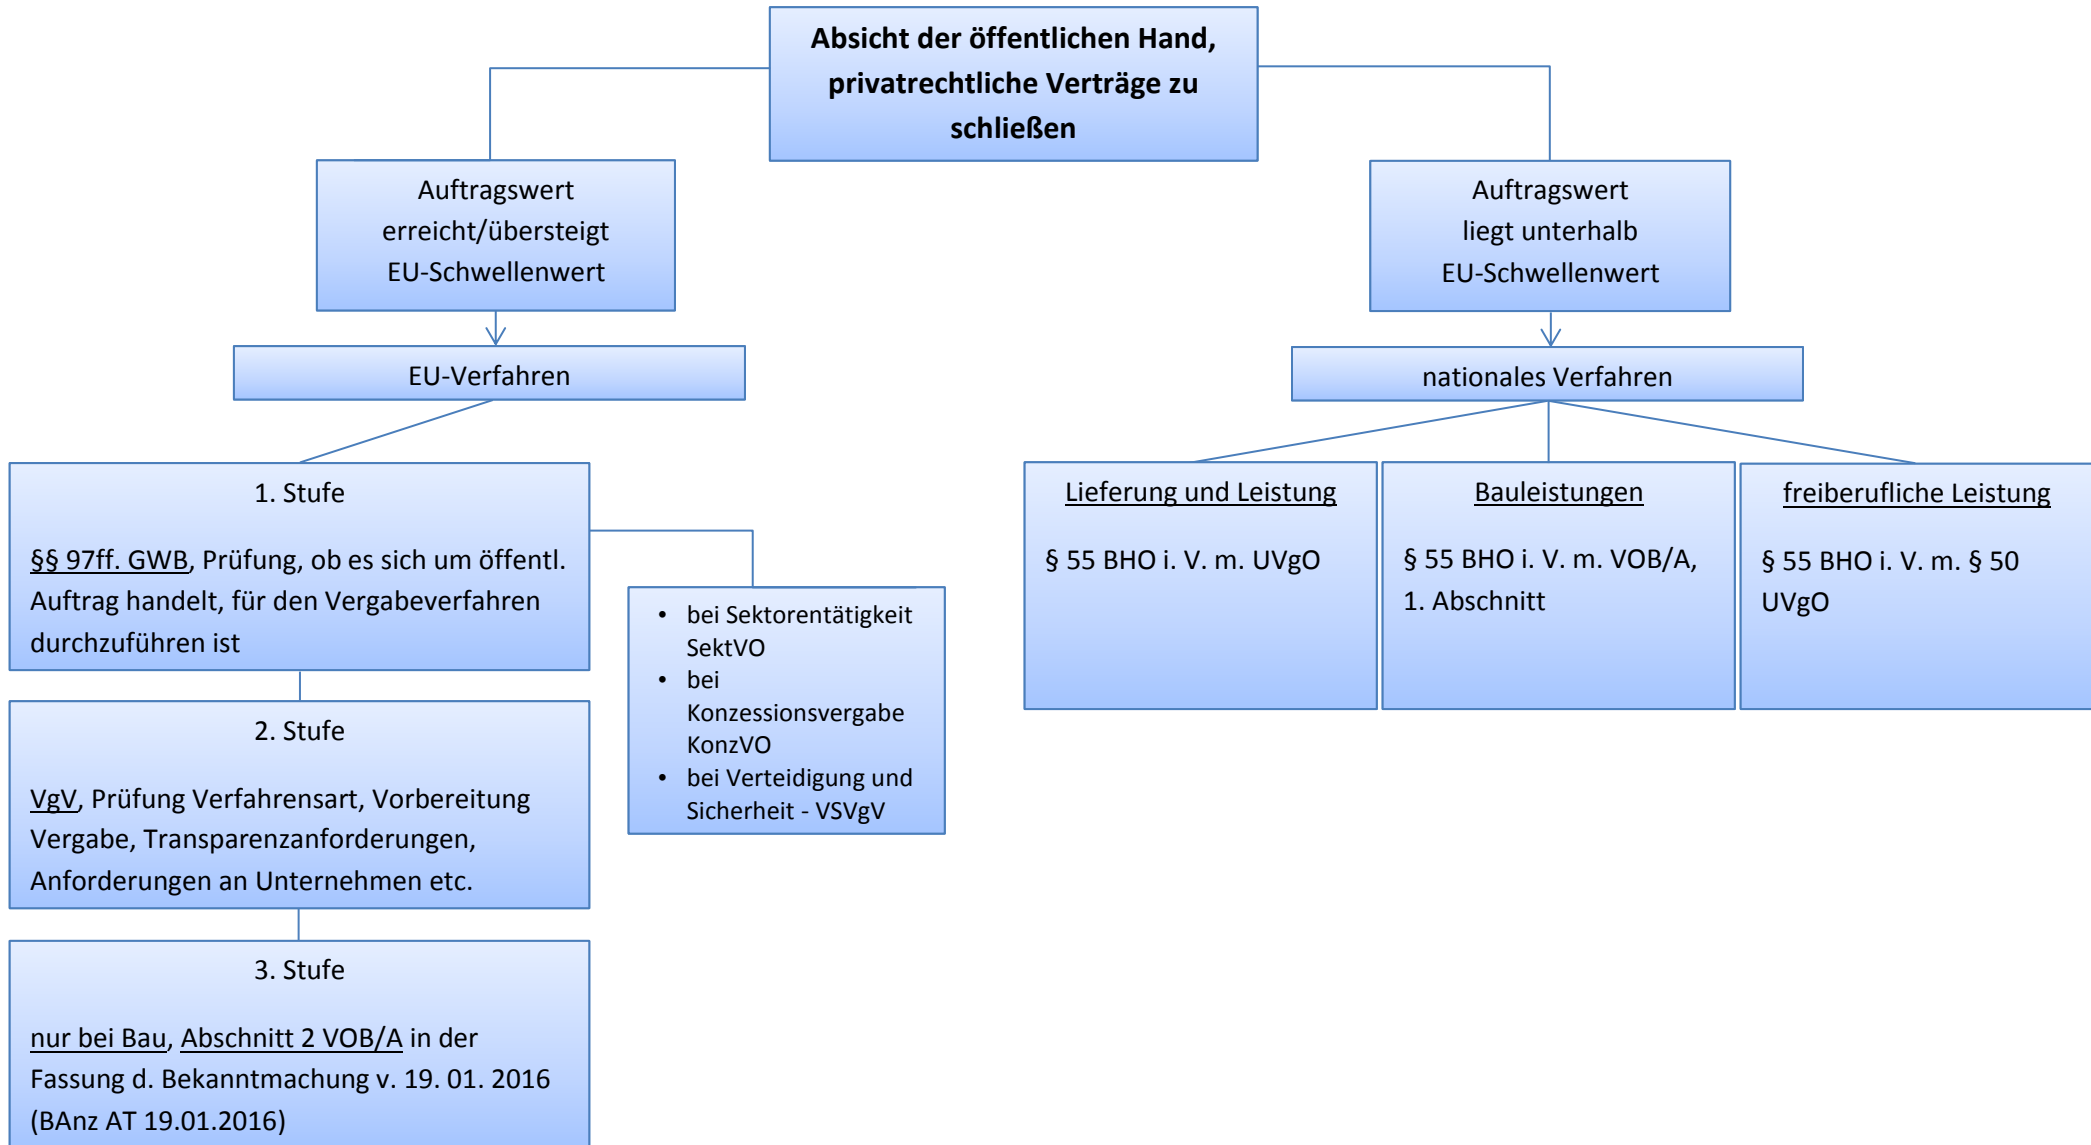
Absicht der öffentlichen Hand, privatrechtliche Verträge zu schließen

Auftragswert erreicht/übersteigt EU-Schwellenwert

EU-Verfahren

1. Stufe

§§ 97ff. GWB, Prüfung, ob es sich um öffentl. Auftrag handelt, für den Vergabeverfahren durchzuführen ist

- bei Sektorentätigkeit SektVO
- bei Konzessionsvergabe KonzVO
- bei Verteidigung und Sicherheit - VSVgV

2. Stufe

VgV, Prüfung Verfahrensart, Vorbereitung Vergabe, Transparenzanforderungen, Anforderungen an Unternehmen etc.

3. Stufe

nur bei Bau, Abschnitt 2 VOB/A in der Fassung d. Bekanntmachung v. 19. 01. 2016 (BAnz AT 19.01.2016)

Auftragswert liegt unterhalb EU-Schwellenwert

nationales Verfahren

Lieferung und Leistung

§ 55 BHO i. V. m. UVgO

Bauleistungen

§ 55 BHO i. V. m. VOB/A, 1. Abschnitt

freiberufliche Leistung

§ 55 BHO i. V. m. § 50 UVgO